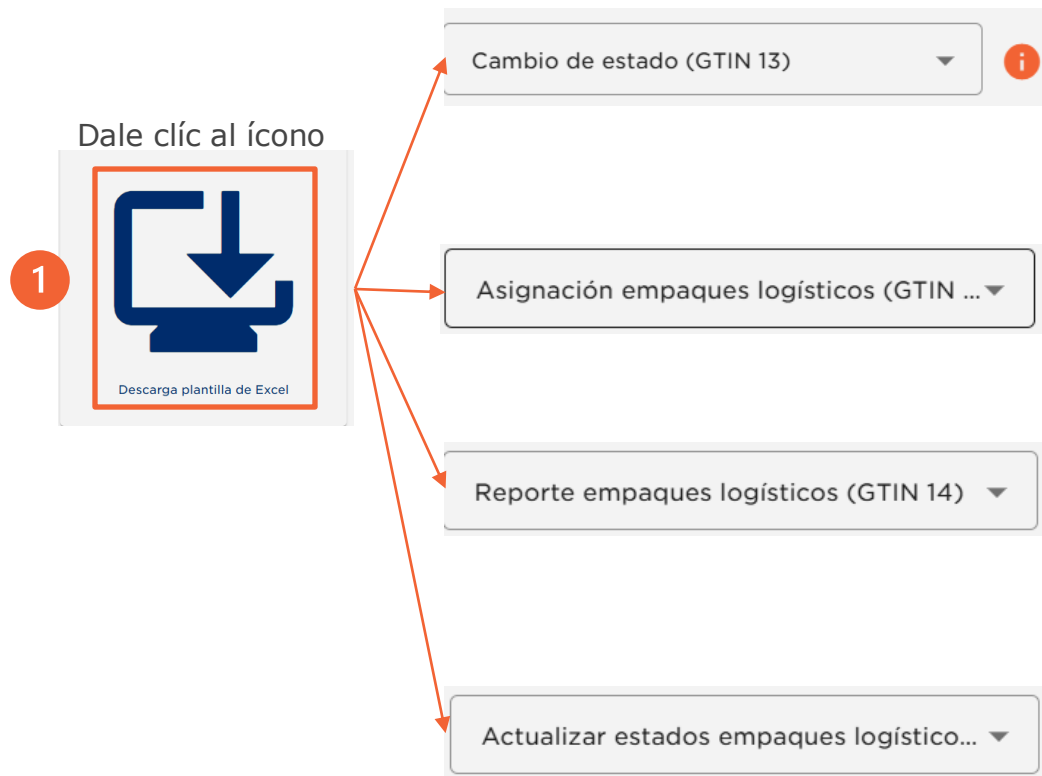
Dale clíc al ícono

1

Descarga plantilla de Excel

Cambio de estado (GTIN 13)

Asignación empaques logísticos (GTIN ...

Reporte empaques logísticos (GTIN 14)

Actualizar estados empaques logístico...